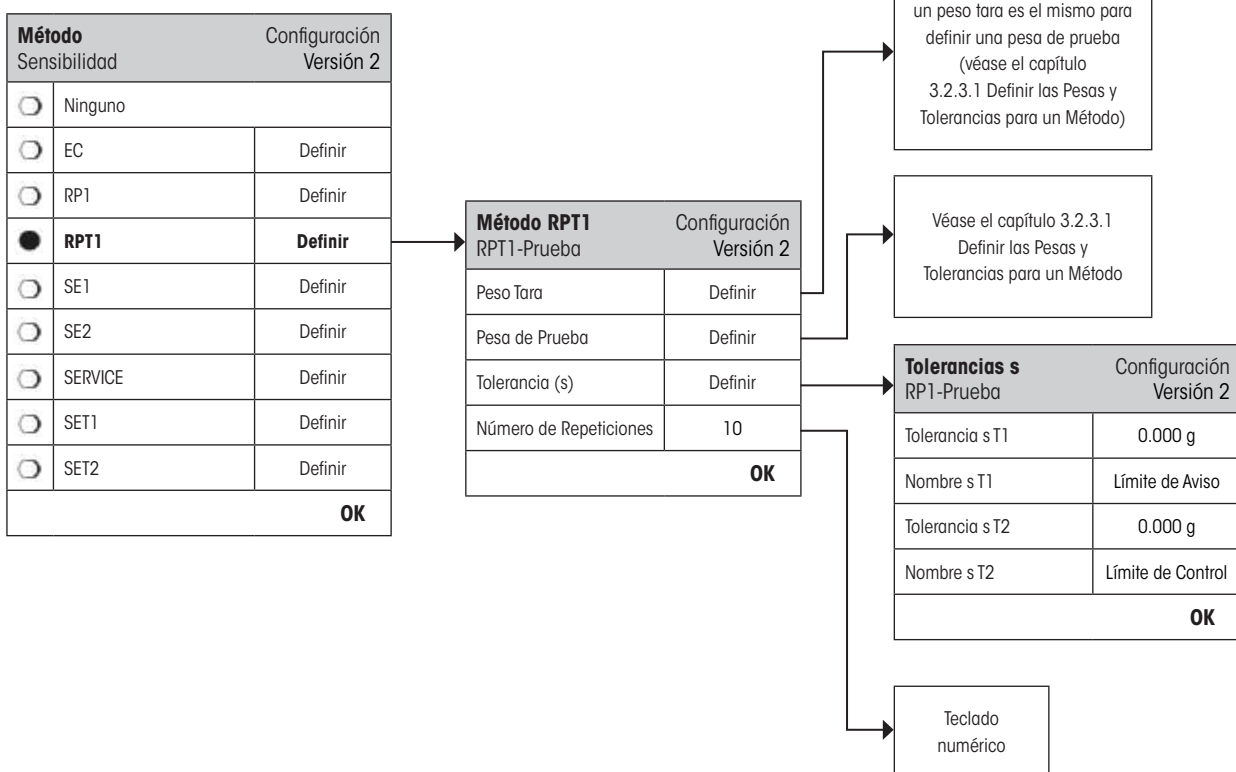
**Método** Configuración
Sensibilidad Versión 2

| | | |
|---|---|---|
| ○ | Ninguno | |
| ○ | EC | Definir |
| ○ | RP1 | Definir |
| ● | **RPT1** | **Definir** |
| ○ | SE1 | Definir |
| ○ | SE2 | Definir |
| ○ | SERVICE | Definir |
| ○ | SET1 | Definir |
| ○ | SET2 | Definir |

**OK**

**Método RPT1** Configuración
RPT1-Prueba Versión 2

| | |
|---|---|
| Peso Tara | Definir |
| Pesa de Prueba | Definir |
| Tolerancia (s) | Definir |
| Número de Repeticiones | 10 |

**OK**

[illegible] un peso tara es el mismo para definir una pesa de prueba (véase el capítulo 3.2.3.1 Definir las Pesas y Tolerancias para un Método)

Véase el capítulo 3.2.3.1 Definir las Pesas y Tolerancias para un Método

**Tolerancias s** Configuración
RP1-Prueba Versión 2

| | |
|---|---|
| Tolerancia s T1 | 0.000 g |
| Nombre s T1 | Límite de Aviso |
| Tolerancia s T2 | 0.000 g |
| Nombre s T2 | Límite de Control |

**OK**

Teclado numérico